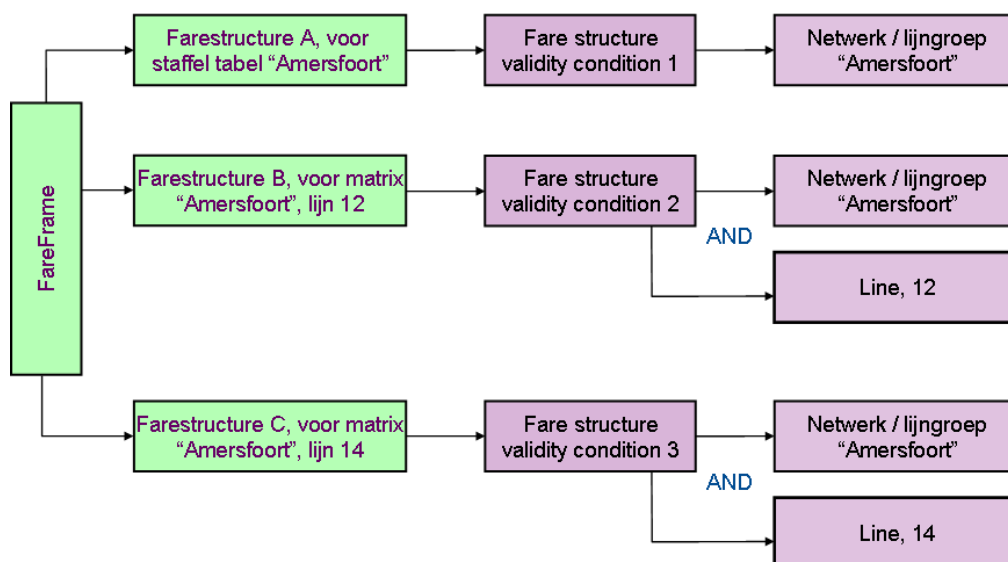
FareFrame

Farestructure A, voor staffel tabel “Amersfoort”

Fare structure validity condition 1

Netwerk / lijngroep “Amersfoort”

Farestructure B, voor matrix “Amersfoort”, lijn 12

Fare structure validity condition 2

Netwerk / lijngroep “Amersfoort”

AND

Line, 12

Farestructure C, voor matrix “Amersfoort”, lijn 14

Fare structure validity condition 3

Netwerk / lijngroep “Amersfoort”

AND

Line, 14